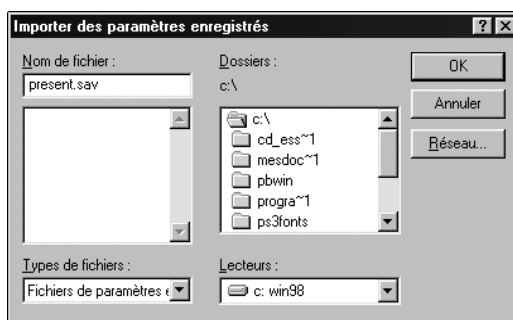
Importer des paramètres enregistrés

? X

Nom de fichier :

present.sav

Dossiers :

c:\

c:\
cd_ess~1
mesdoc~1
pbwin
progra~1
ps3fonts

OK

Annuler

Réseau...

Types de fichiers :

Fichiers de paramètres e

Lecteurs :

c: win98